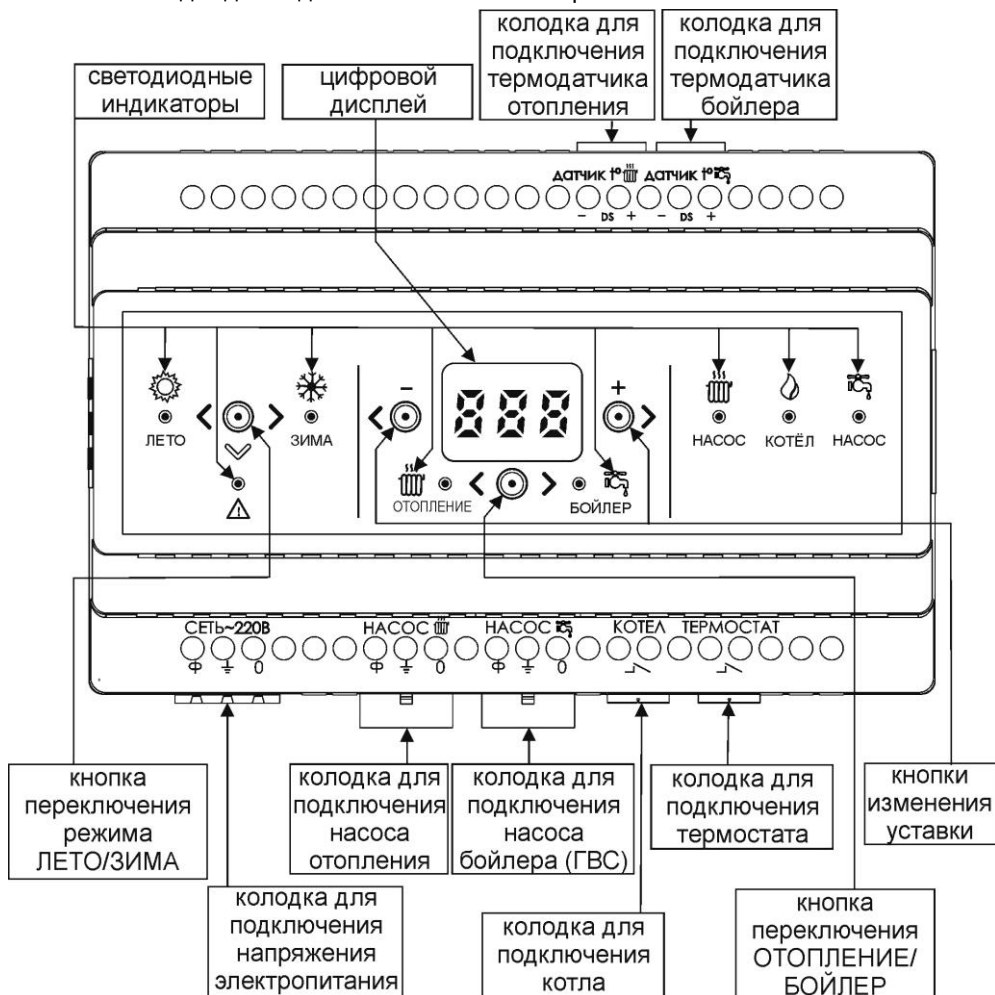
колодка для подключения термодатчика отопления

колодка для подключения термодатчика бойлера

светодиодные индикаторы

цифровой дисплей

датчик t° датчик t°

– DS + – DS +

ЛЕТО

ЗИМА

–

888

+

НАСОС КОТЁЛ НАСОС

ОТОПЛЕНИЕ

БОЙЛЕР

СЕТЬ~220В

Ф 0

НАСОС

Ф 0

НАСОС

Ф 0

КОТЕЛ ТЕРМОСТАТ

кнопка переключения режима ЛЕТО/ЗИМА

колодка для подключения насоса отопления

колодка для подключения насоса бойлера (ГВС)

колодка для подключения термостата

кнопки изменения уставки

колодка для подключения напряжения электропитания

колодка для подключения котла

кнопка переключения ОТОПЛЕНИЕ/ БОЙЛЕР